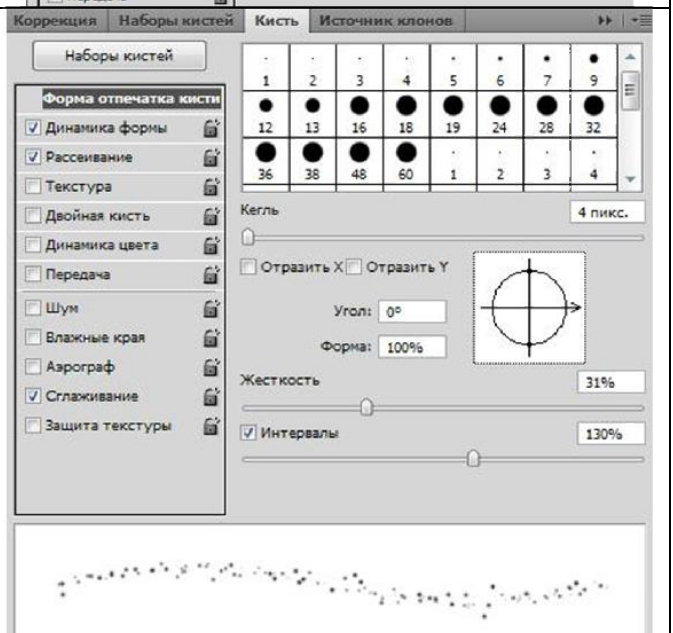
Коррекция | Наборы кистей | Кисть | Источник клонов

Наборы кистей

Форма отпечатка кисти
Динамика формы
Рассеивание
Текстура
Двойная кисть
Динамика цвета
Передача
Шум
Влажные края
Аэрограф
Сглаживание
Защита текстуры

| 1 | 2 | 3 | 4 | 5 | 6 | 7 | 9 |
|---|---|---|---|---|---|---|---|
| 12 | 13 | 16 | 18 | 19 | 24 | 28 | 32 |
| 36 | 38 | 48 | 60 | 1 | 2 | 3 | 4 |

Кегль 4 пикс.

Отразить X Отразить Y

Угол: 0°

Форма: 100%

Жесткость 31%

Интервалы 130%